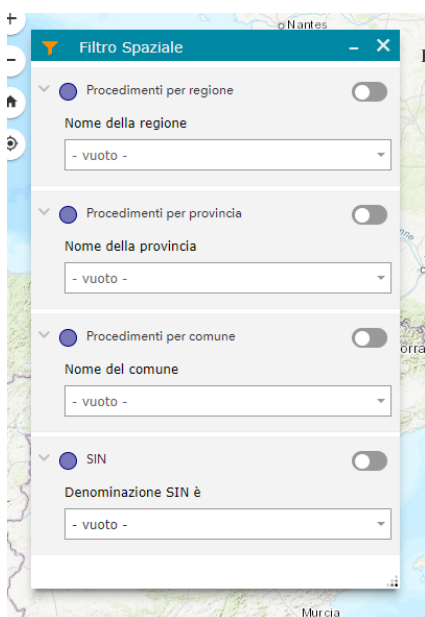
+
-
Nantes
Filtro Spaziale
Procedimenti per regione
Nome della regione
- vuoto -
Procedimenti per provincia
Nome della provincia
- vuoto -
Procedimenti per comune
Nome del comune
- vuoto -
SIN
Denominazione SIN è
- vuoto -
Murcia